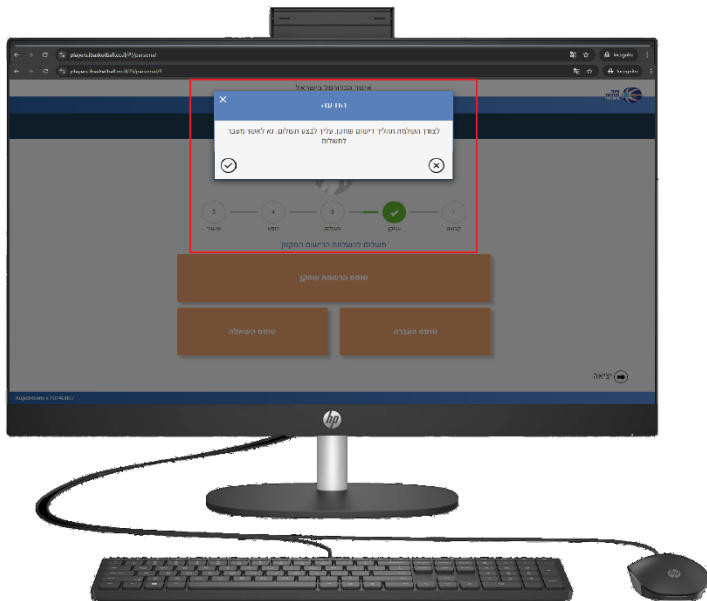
players.basketball.co.il/#/personal

איגוד הכדורסל בישראל

×

לתשומת לבך

לצורך השלמת תהליך רישום שחקן, עליך לבצע תשלום. נא לאשר מעבר לתשלום

1 קבוצה
2 שחקן
3 תשלום
4 הופעה
5 אישור

תשלום להשלמת רישום החקון

טופס הרשמת שחקן

טופס השאלה

טופס העברה

יציאה

hp